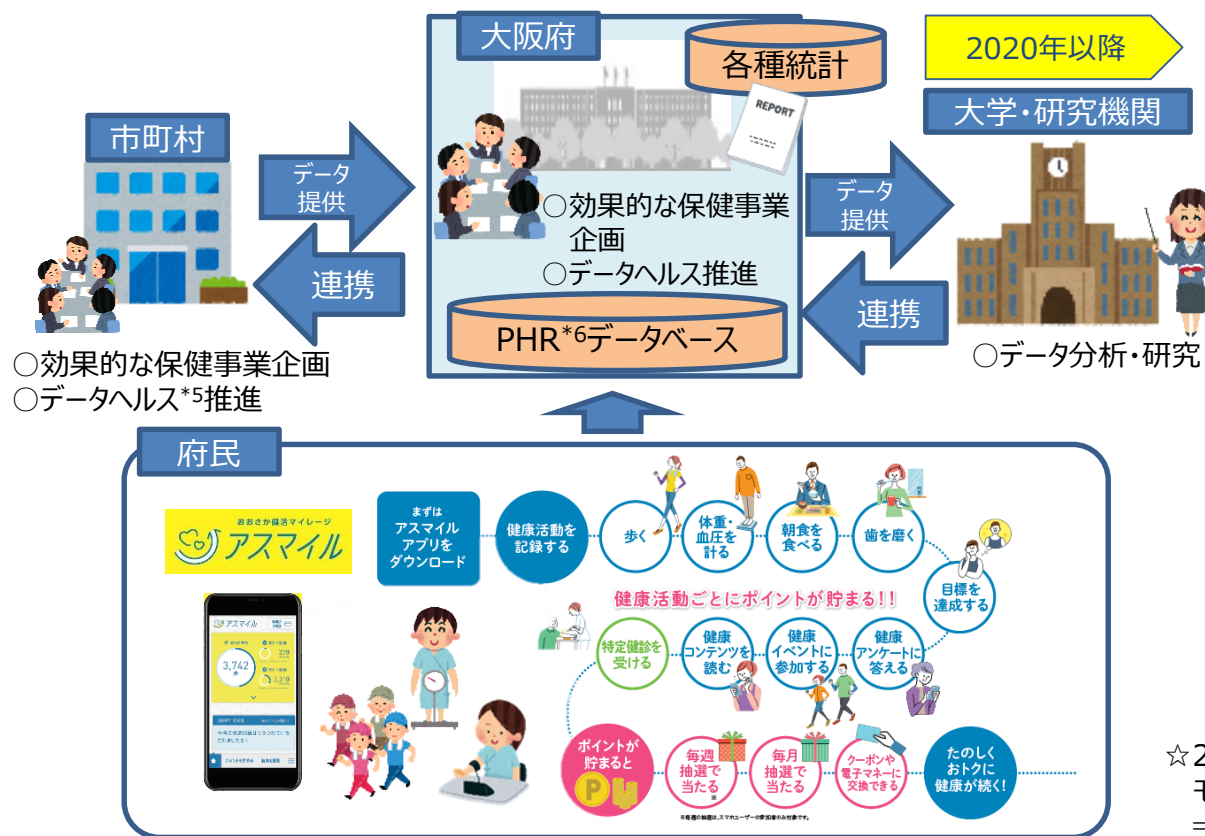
大阪府

各種統計

REPORT

2020年以降

大学・研究機関

市町村

データ提供

連携

○効果的な保健事業企画
○データヘルス推進

データ提供

連携

PHR$^{*6}$データベース

○データ分析・研究

○効果的な保健事業企画
○データヘルス$^{*5}$推進

府民

おおさか健活マイレージ
アスマイル

まずは
アスマイル
アプリを
ダウンロード

健康活動を
記録する

歩く

体重・
血圧を
計る

朝食を
食べる

歯を磨く

目標を
達成する

健康活動ごとにポイントが貯まる!!

特定健診を
受ける

健康
コンテンツを
読む

健康
イベントに
参加する

健康
アンケートに
答える

アスマイル
3,742
歩

ポイントが
貯まると

毎週
抽選で
当たる

毎月
抽選で
当たる

クーポンや
電子マネーに
交換できる

たのしく
おトクに
健康が続く!

※毎週の抽選は、スマホユーザーの参加者のみ対象です。

☆2
モ
=